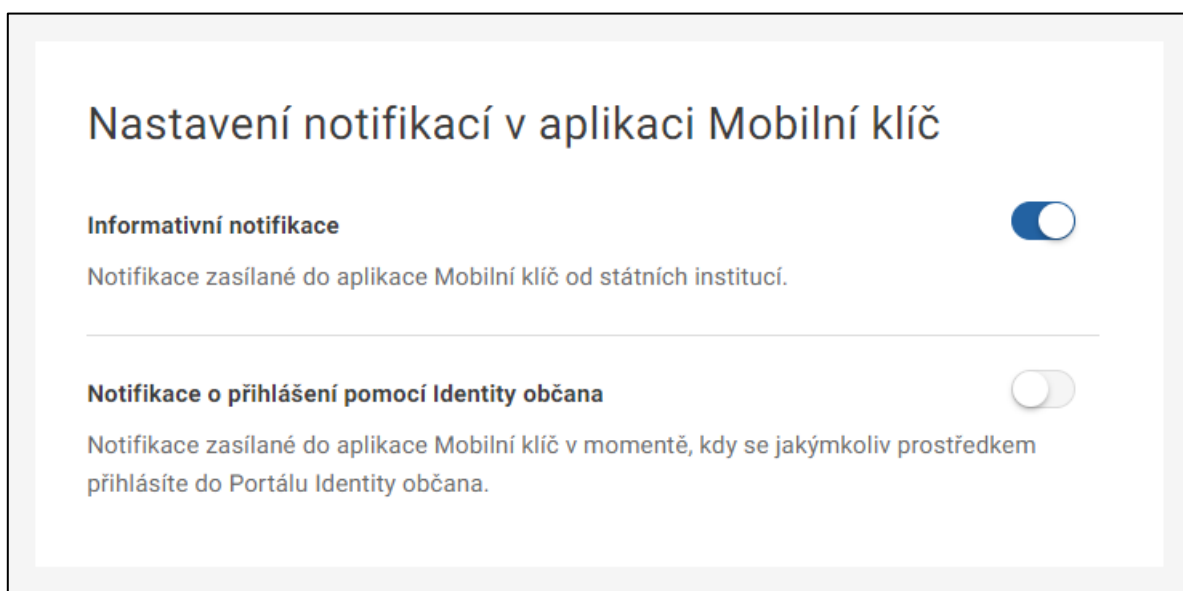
Nastavení notifikací v aplikaci Mobilní klíč

Informativní notifikace

Notifikace zasílané do aplikace Mobilní klíč od státních institucí.

Notifikace o přihlášení pomocí Identity občana

Notifikace zasílané do aplikace Mobilní klíč v momentě, kdy se jakýmkoliv prostředkem přihlásíte do Portálu Identity občana.